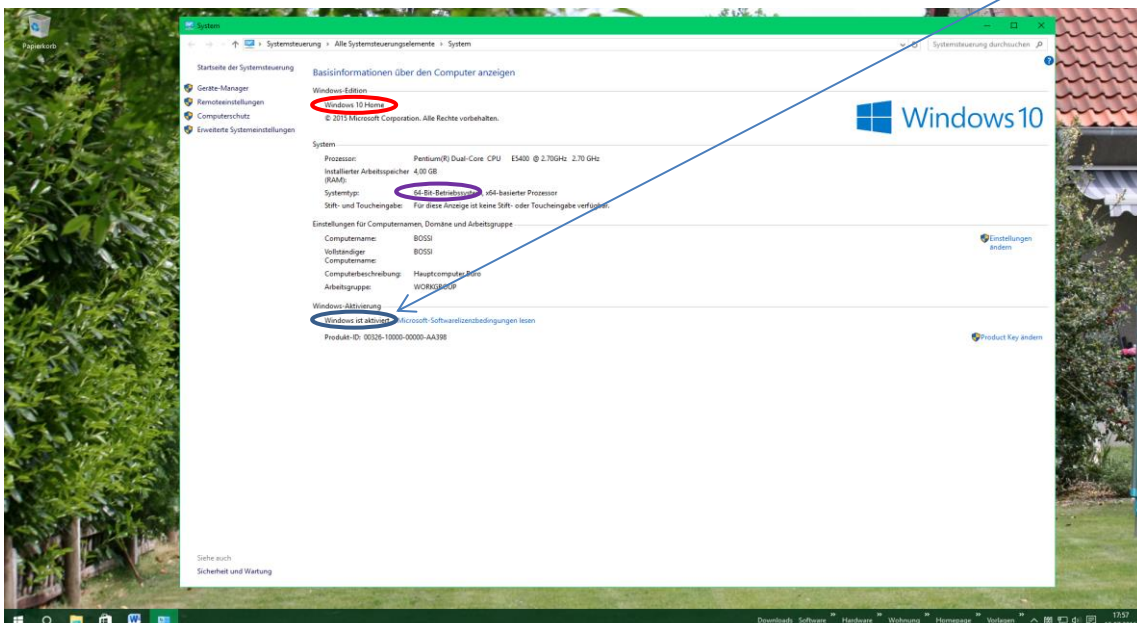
Papierkorb

System

Systemsteuerung › Alle Systemsteuerungselemente › System

Systemsteuerung durchsuchen

Startseite der Systemsteuerung

Geräte-Manager

Remoteeinstellungen

Computerschutz

Erweiterte Systemeinstellungen

Basisinformationen über den Computer anzeigen

Windows-Edition

Windows 10 Home

© 2015 Microsoft Corporation. Alle Rechte vorbehalten.

Windows 10

System

| | |
|---|---|
| Prozessor: | Pentium(R) Dual-Core CPU E5400 @ 2.70GHz 2.70 GHz |
| Installierter Arbeitsspeicher (RAM): | 4,00 GB |
| Systemtyp: | 64-Bit-Betriebssystem, x64-basierter Prozessor |
| Stift- und Toucheingabe: | Für diese Anzeige ist keine Stift- oder Toucheingabe verfügbar. |

Einstellungen für Computernamen, Domäne und Arbeitsgruppe

| | |
|---|---|
| Computername: | BOSSI |
| Vollständiger Computername: | BOSSI |
| Computerbeschreibung: | Hauptcomputer Büro |
| Arbeitsgruppe: | WORKGROUP |

Einstellungen ändern

Windows-Aktivierung

Windows ist aktiviert. Microsoft-Softwarelizenzbedingungen lesen

Produkt-ID: 00326-10000-00000-AA398

Product Key ändern

Siehe auch

Sicherheit und Wartung

Downloads Software Hardware Wohnung Homepage Vorlagen

17:57